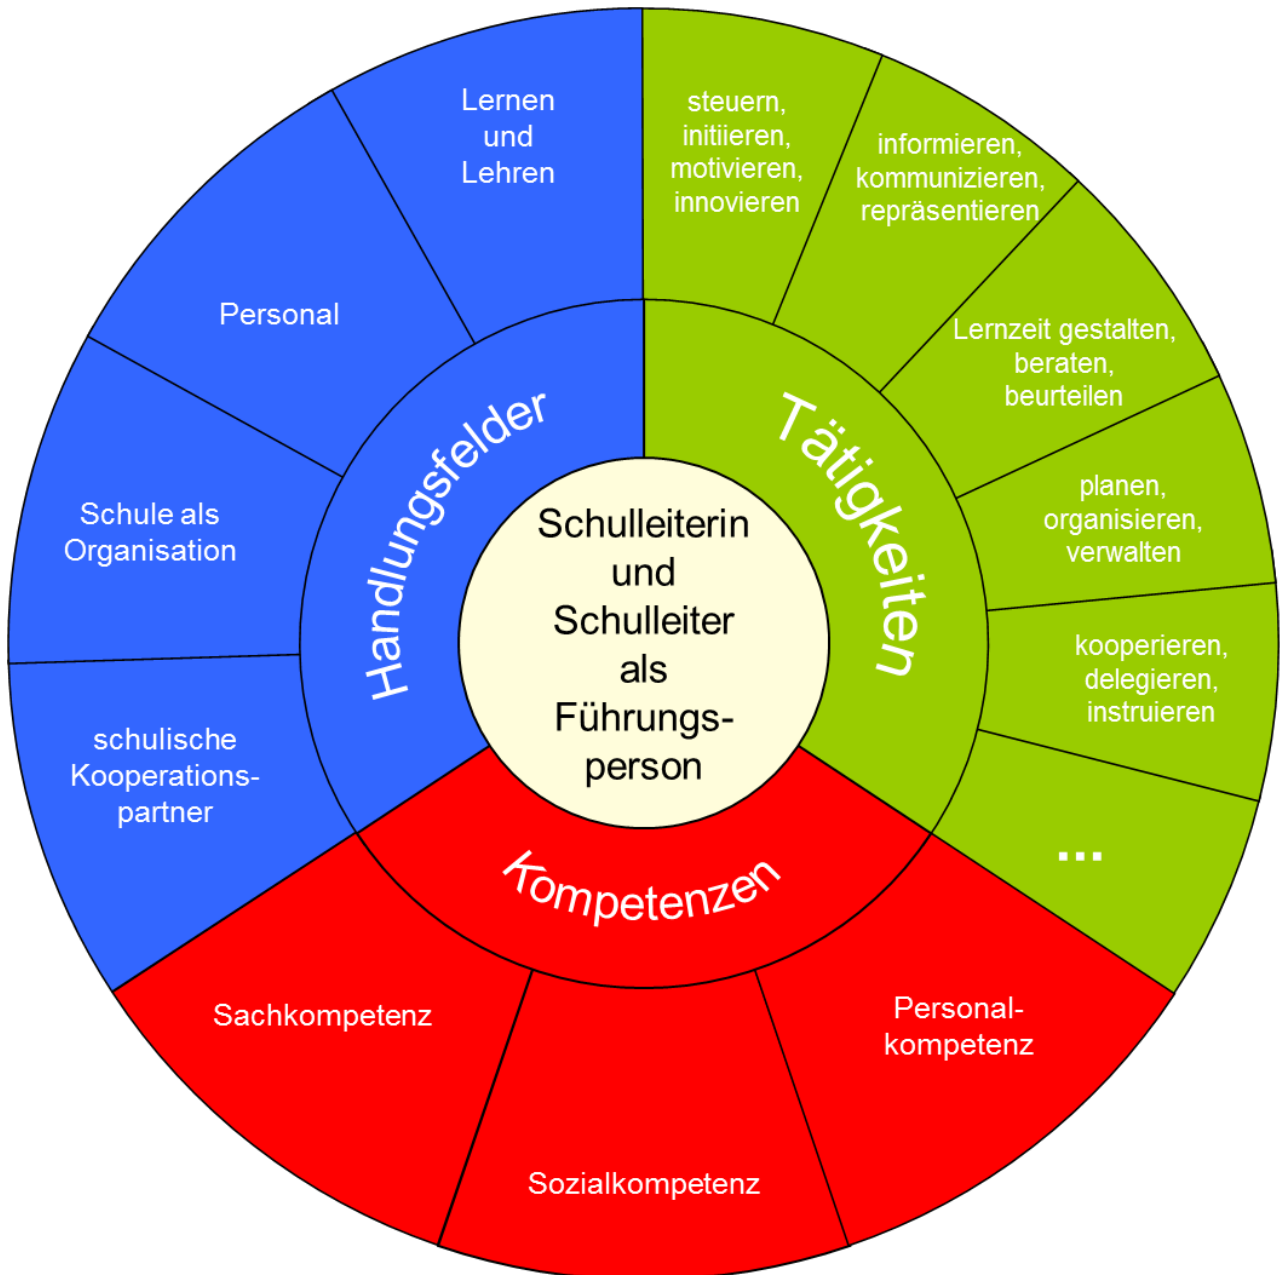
Schulleiterin und Schulleiter als Führungsperson

Handlungsfelder

Lernen und Lehren

Personal

Schule als Organisation

schulische Kooperationspartner

Tätigkeiten

steuern, initiieren, motivieren, innovieren

informieren, kommunizieren, repräsentieren

Lernzeit gestalten, beraten, beurteilen

planen, organisieren, verwalten

kooperieren, delegieren, instruieren

...

Kompetenzen

Sachkompetenz

Sozialkompetenz

Personalkompetenz